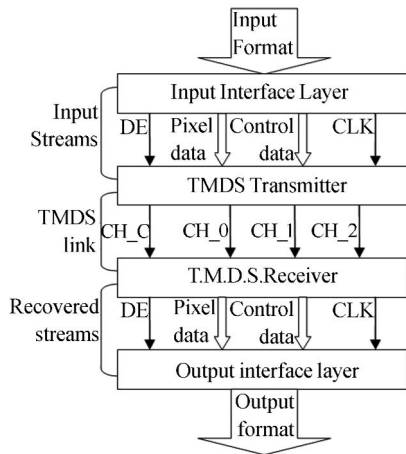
Input Format

Input Interface Layer

Input Streams

DE

Pixel data

Control data

CLK

TMDS Transmitter

TMDS link

CH_C

CH_0

CH_1

CH_2

T.M.D.S.Receiver

Recovered streams

DE

Pixel data

Control data

CLK

Output interface layer

Output format